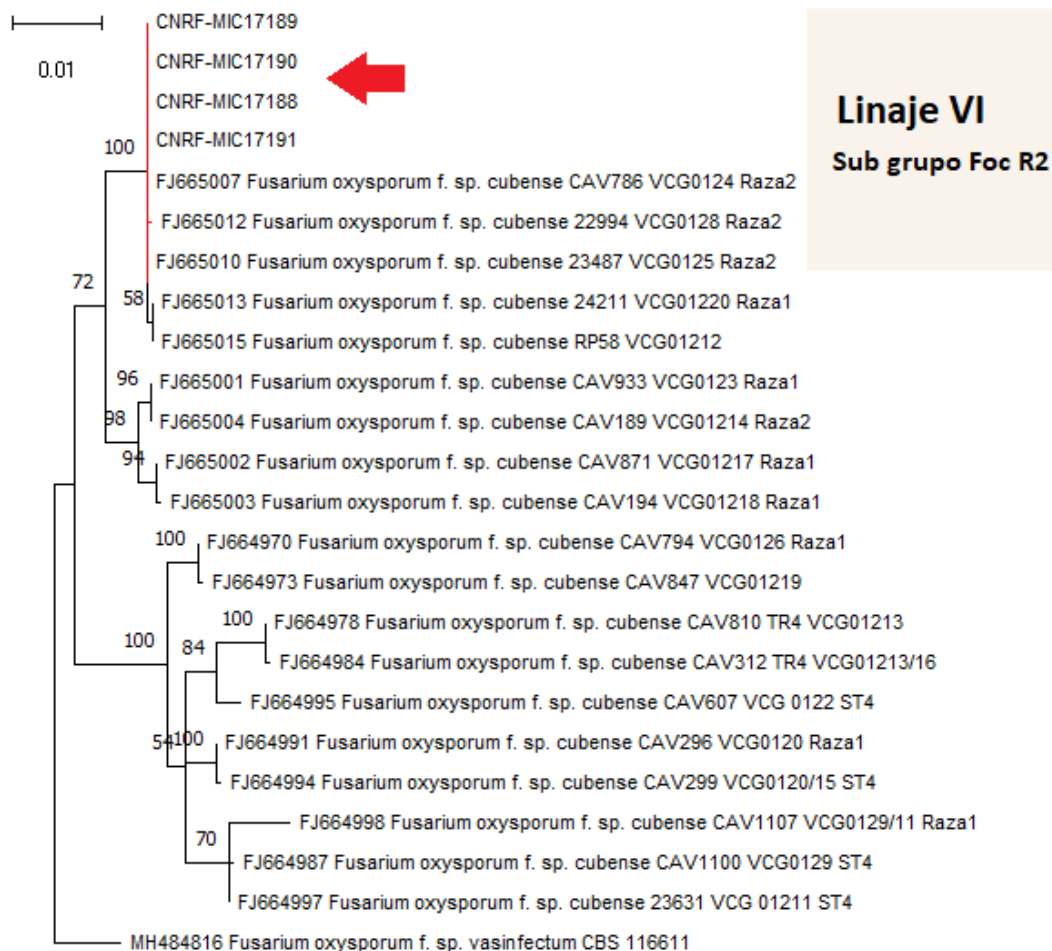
0.01

CNRF-MIC17189
CNRF-MIC17190
CNRF-MIC17188
CNRF-MIC17191

Linaje VI
Sub grupo Foc R2

100
FJ665007 Fusarium oxysporum f. sp. cubense CAV786 VCG0124 Raza2
FJ665012 Fusarium oxysporum f. sp. cubense 22994 VCG0128 Raza2
FJ665010 Fusarium oxysporum f. sp. cubense 23487 VCG0125 Raza2
72
58
FJ665013 Fusarium oxysporum f. sp. cubense 24211 VCG01220 Raza1
FJ665015 Fusarium oxysporum f. sp. cubense RP58 VCG01212
96
FJ665001 Fusarium oxysporum f. sp. cubense CAV933 VCG0123 Raza1
98
FJ665004 Fusarium oxysporum f. sp. cubense CAV189 VCG01214 Raza2
94
FJ665002 Fusarium oxysporum f. sp. cubense CAV871 VCG01217 Raza1
FJ665003 Fusarium oxysporum f. sp. cubense CAV194 VCG01218 Raza1
100
FJ664970 Fusarium oxysporum f. sp. cubense CAV794 VCG0126 Raza1
FJ664973 Fusarium oxysporum f. sp. cubense CAV847 VCG01219
100
FJ664978 Fusarium oxysporum f. sp. cubense CAV810 TR4 VCG01213
100
84
FJ664984 Fusarium oxysporum f. sp. cubense CAV312 TR4 VCG01213/16
FJ664995 Fusarium oxysporum f. sp. cubense CAV607 VCG 0122 ST4
54
100
FJ664991 Fusarium oxysporum f. sp. cubense CAV296 VCG0120 Raza1
FJ664994 Fusarium oxysporum f. sp. cubense CAV299 VCG0120/15 ST4
FJ664998 Fusarium oxysporum f. sp. cubense CAV1107 VCG0129/11 Raza1
70
FJ664987 Fusarium oxysporum f. sp. cubense CAV1100 VCG0129 ST4
FJ664997 Fusarium oxysporum f. sp. cubense 23631 VCG 01211 ST4
MH484816 Fusarium oxysporum f. sp. vasinfectum CBS 116611